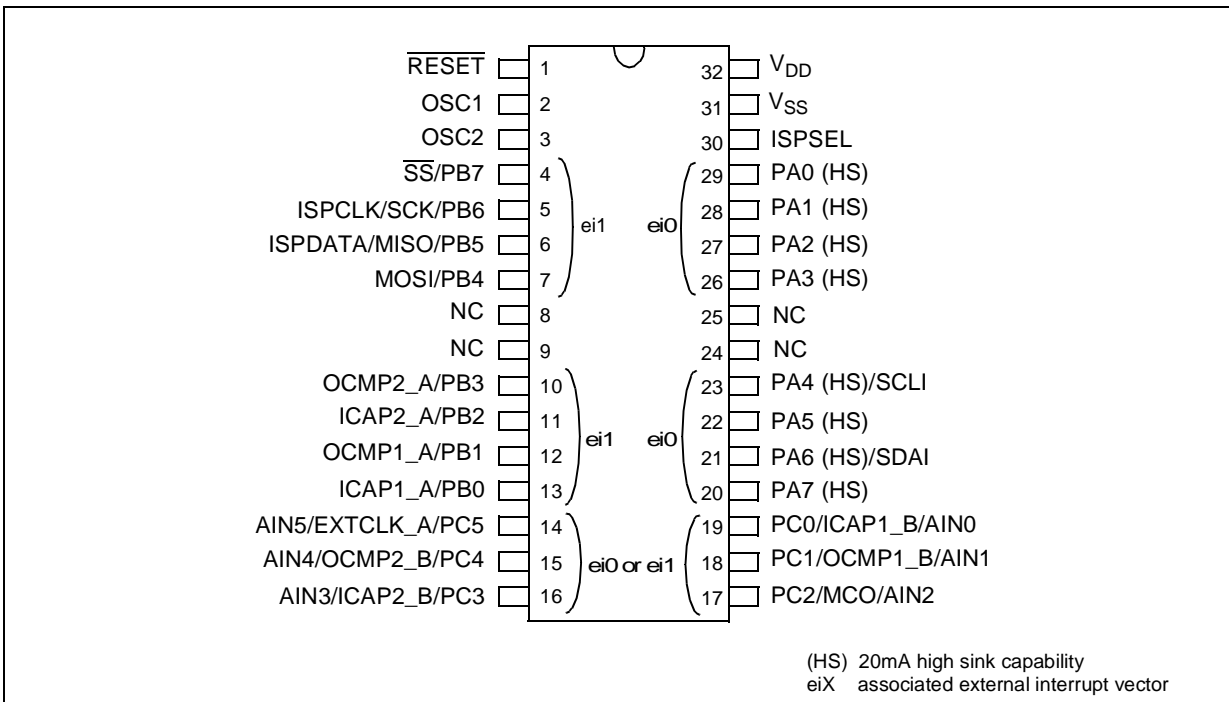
$\overline{RESET}$ 1
OSC1 2
OSC2 3
$\overline{SS}$/PB7 4
ISPCLK/SCK/PB6 5
ISPDATA/MISO/PB5 6
MOSI/PB4 7
ei1
NC 8
NC 9
OCMP2_A/PB3 10
ICAP2_A/PB2 11
OCMP1_A/PB1 12
ICAP1_A/PB0 13
ei1
AIN5/EXTCLK_A/PC5 14
AIN4/OCMP2_B/PC4 15
AIN3/ICAP2_B/PC3 16
ei0 or ei1

32 $V_{DD}$
31 $V_{SS}$
30 ISPSEL
ei0
29 PA0 (HS)
28 PA1 (HS)
27 PA2 (HS)
26 PA3 (HS)
25 NC
24 NC
ei0
23 PA4 (HS)/SCLI
22 PA5 (HS)
21 PA6 (HS)/SDAI
20 PA7 (HS)
19 PC0/ICAP1_B/AIN0
18 PC1/OCMP1_B/AIN1
17 PC2/MCO/AIN2

(HS) 20mA high sink capability
eiX associated external interrupt vector